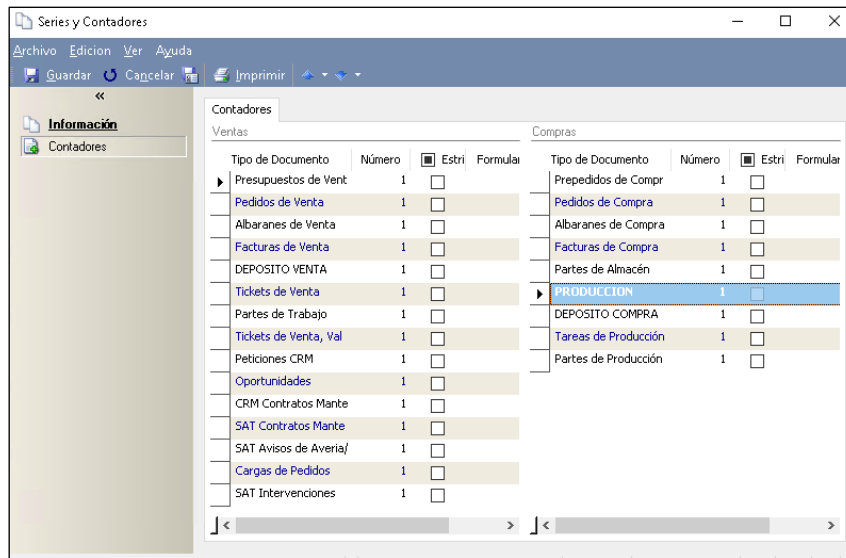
Series y Contadores

Archivo Edicion Ver Ayuda

Guardar Cancelar Imprimir

«

Información

Contadores

Contadores

Ventas

| Tipo de Documento | Número | Estri | Formular |
|---|---|---|---|
| Presupuestos de Vent | 1 | | |
| Pedidos de Venta | 1 | | |
| Albaranes de Venta | 1 | | |
| Facturas de Venta | 1 | | |
| DEPOSITO VENTA | 1 | | |
| Tickets de Venta | 1 | | |
| Partes de Trabajo | 1 | | |
| Tickets de Venta, Val | 1 | | |
| Peticiones CRM | 1 | | |
| Oportunidades | 1 | | |
| CRM Contratos Mante | 1 | | |
| SAT Contratos Mante | 1 | | |
| SAT Avisos de Averia/ | 1 | | |
| Cargas de Pedidos | 1 | | |
| SAT Intervenciones | 1 | | |

Compras

| Tipo de Documento | Número | Estri | Formular |
|---|---|---|---|
| Prepedidos de Compr | 1 | | |
| Pedidos de Compra | 1 | | |
| Albaranes de Compra | 1 | | |
| Facturas de Compra | 1 | | |
| Partes de Almacén | 1 | | |
| PRODUCCION | 1 | | |
| DEPOSITO COMPRA | 1 | | |
| Tareas de Producción | 1 | | |
| Partes de Producción | 1 | | |